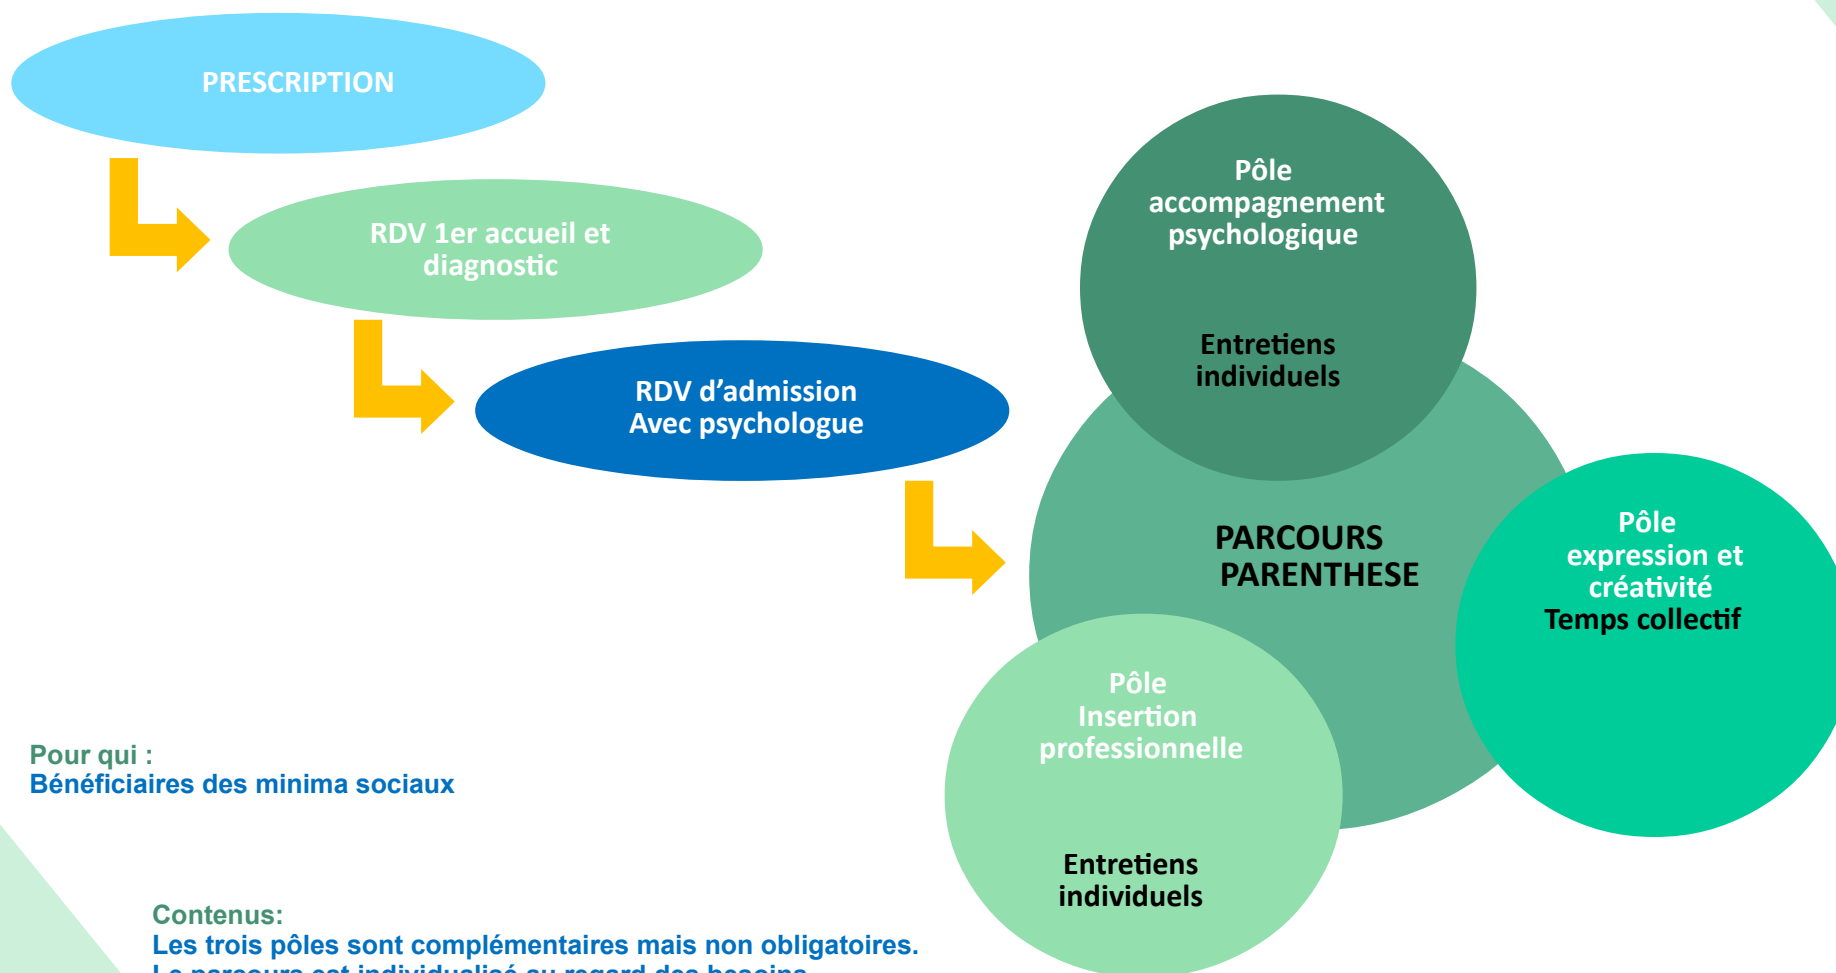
PRESCRIPTION

RDV 1er accueil et diagnostic

RDV d'admission
Avec psychologue

Pôle accompagnement psychologique

Entretiens individuels

PARCOURS PARENTHESE

Pôle expression et créativité
Temps collectif

Pôle Insertion professionnelle

Entretiens individuels

Pour qui :
Bénéficiaires des minima sociaux

Contenus:
Les trois pôles sont complémentaires mais non obligatoires.
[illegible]